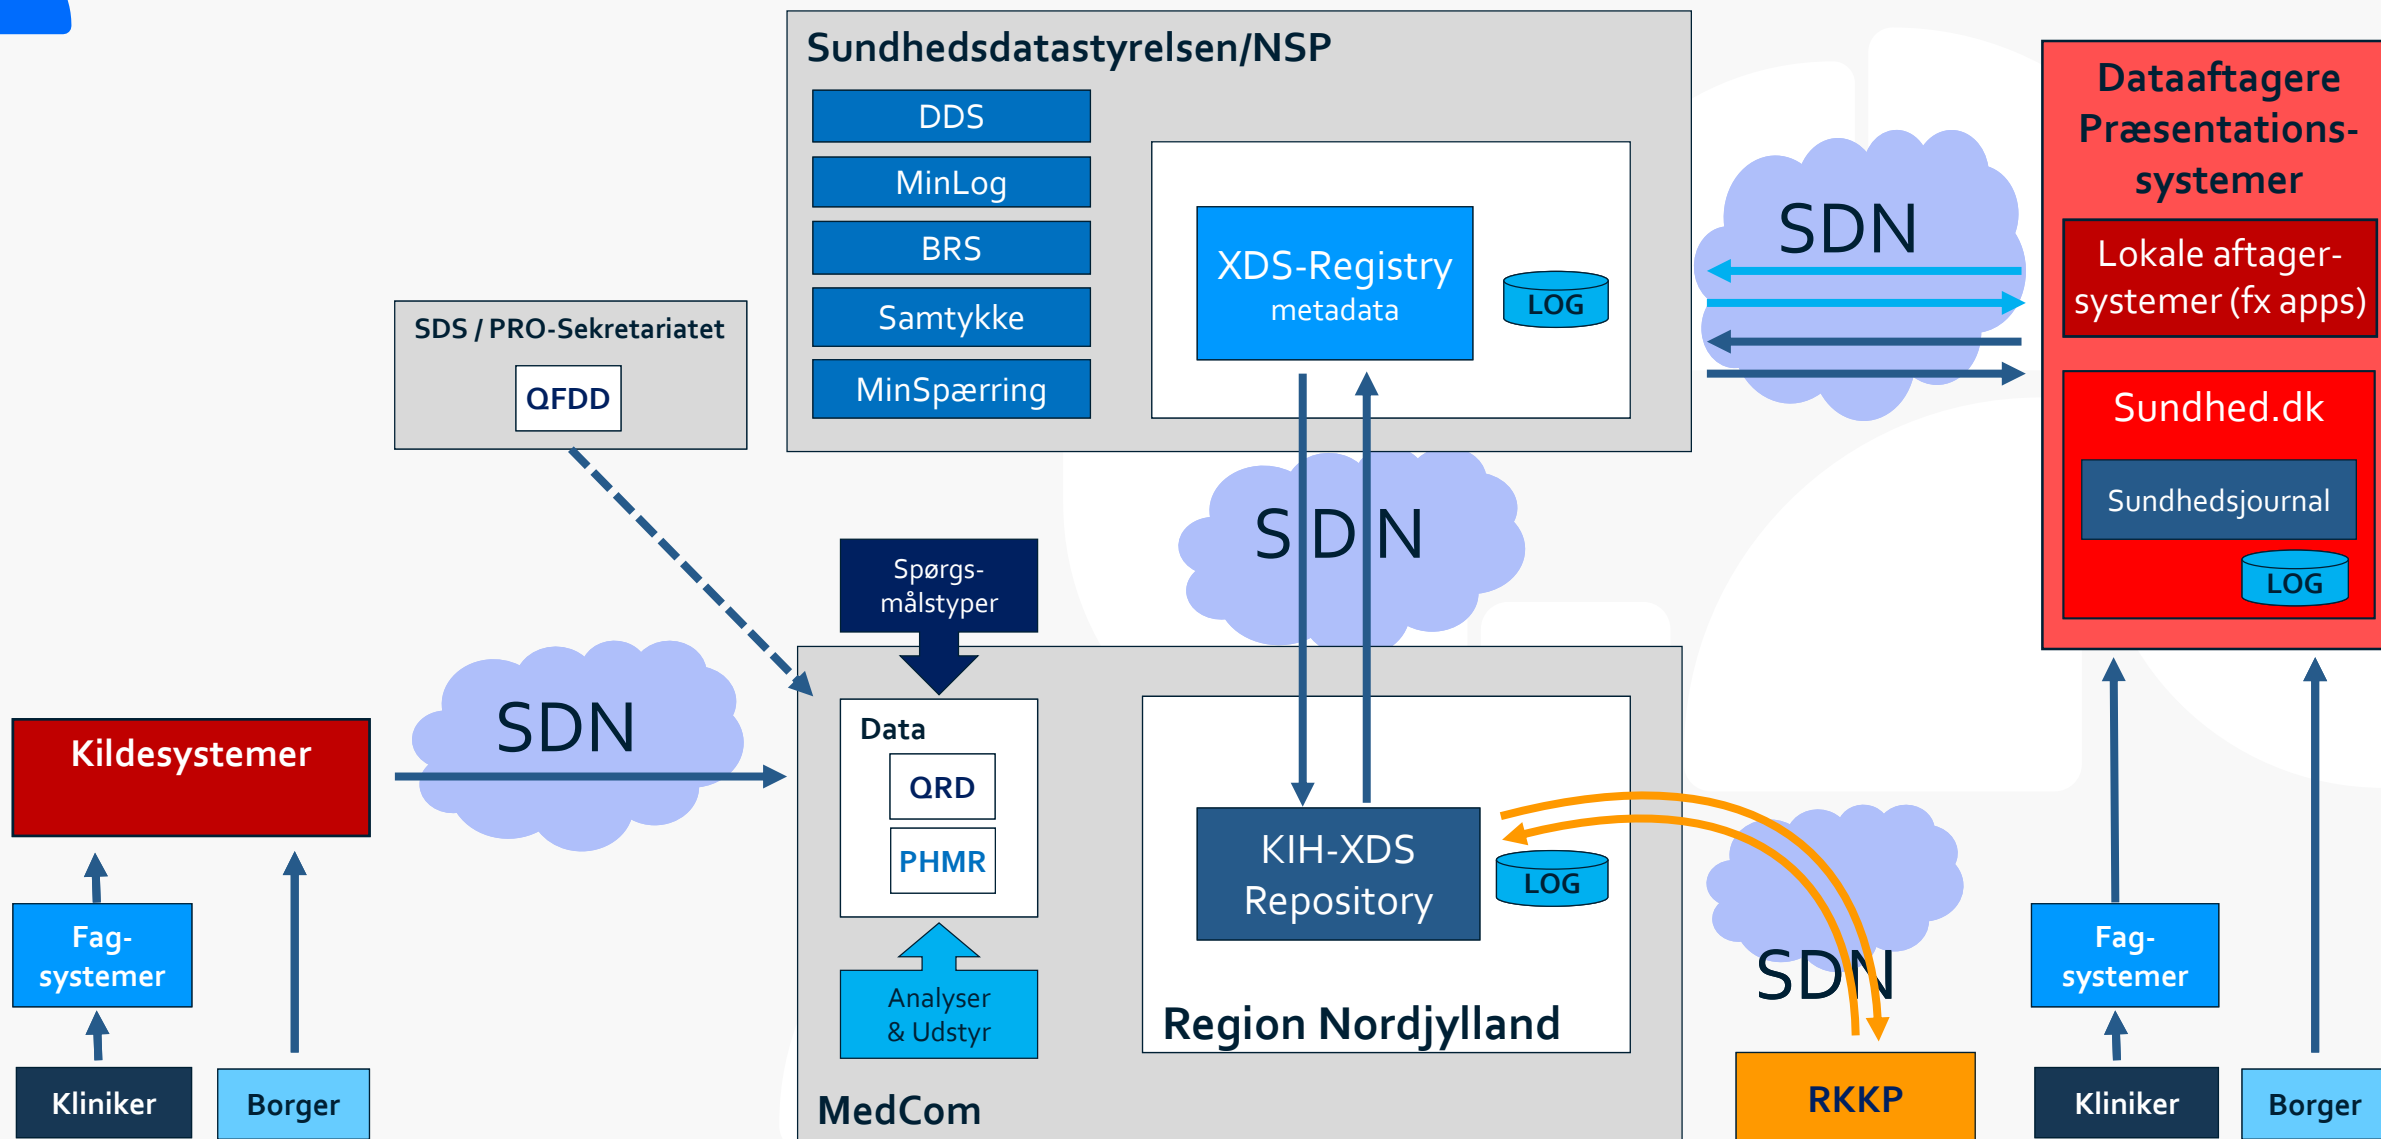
Sundhedsdatastyrelsen/NSP

DDS

MinLog

BRS

Samtykke

MinSpærring

XDS-Registry
metadata

LOG

SDN

Dataaftagere
Præsentations-
systemer

Lokale aftager-
systemer (fx apps)

Sundhed.dk

Sundhedsjournal

LOG

SDS / PRO-Sekretariatet

QFDD

SDN

Spørgs-
målstyper

SDN

Kildesystemer

Data

QRD

PHMR

KIH-XDS
Repository

LOG

SDN

Region Nordjylland

Analyser
& Udstyr

MedCom

RKKP

Fag-
systemer

Kliniker

Borger

Fag-
systemer

Kliniker

Borger